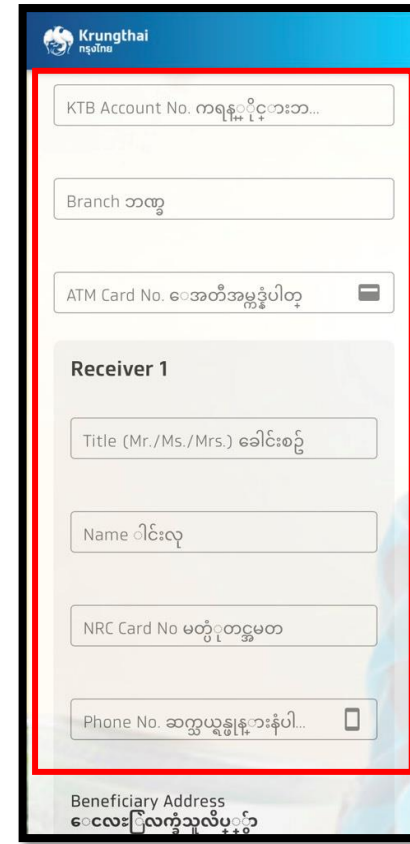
Krungthai
กรุงไทย

KTB Account No. ကရန္ုိင္ငံဘ...

Branch ဘဏ္ခြဲ

ATM Card No. ေအတီအမ္ကဒ္နံပါတ္

Receiver 1

Title (Mr./Ms./Mrs.) ေခါင်းစဥ္

Name ါင်းလု

NRC Card No မတ္ပံုတင္အမတ

Phone No. ဆက္သြယ္ရန္ဖုန္းနံပါ...

Beneficiary Address
ေငြလက္ခံသူလိပ္စာ